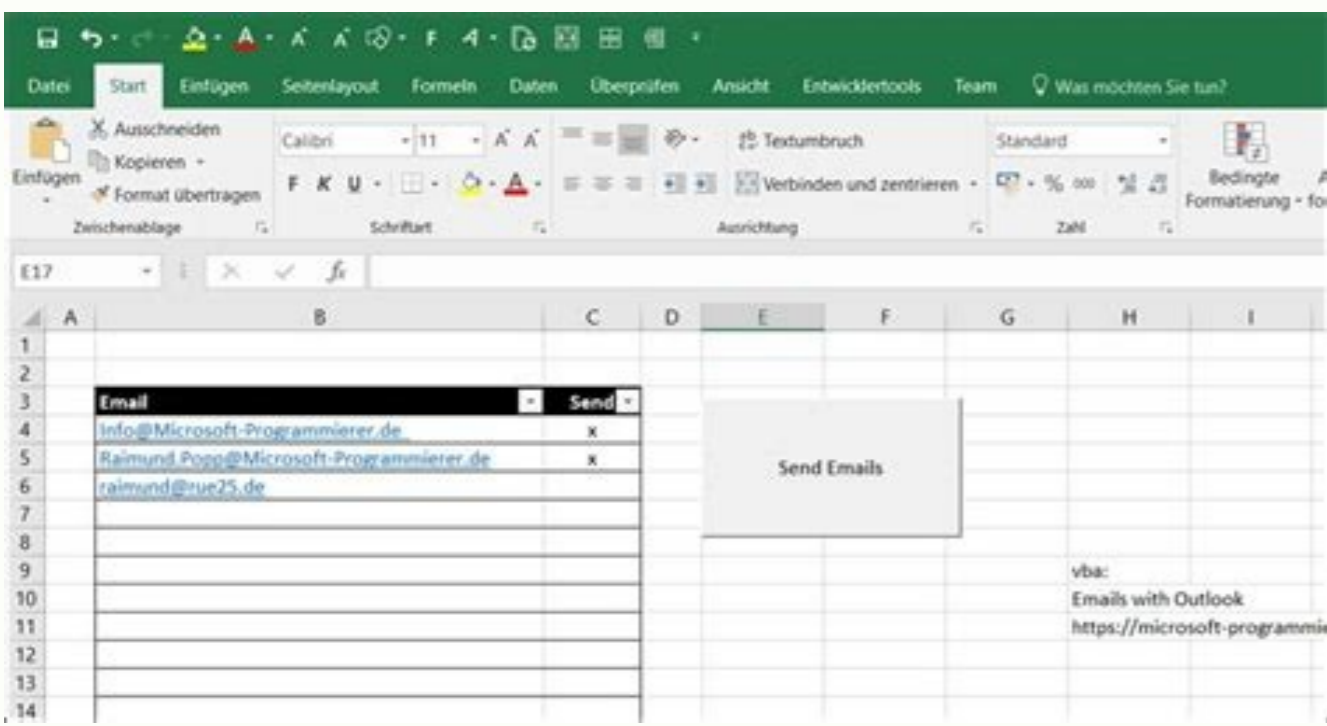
Datei Start Einfügen Seitenlayout Formeln Daten Überprüfen Ansicht Entwicklertools Team Was möchten Sie tun?

Einfügen
Ausschneiden
Kopieren
Format übertragen
Zwischenablage

Calibri 11
F K U
Schriftart

Textumbruch
Verbinden und zentrieren
Ausrichtung

Standard
% 000
Zahl

Bedingte Formatierung

E17

| | A | B | C | D | E | F | G | H | I |
|---|---|---|---|---|---|---|---|---|---|
| 1 | | | | | | | | | |
| 2 | | | | | | | | | |
| 3 | | Email | Send | | | | | | |
| 4 | | Info@Microsoft-Programmierer.de | x | | | | | | |
| 5 | | Raimund.Popp@Microsoft-Programmierer.de | x | | | | | | |
| 6 | | raimund@rue25.de | | | | | | | |
| 7 | | | | | | | | | |
| 8 | | | | | | | | | |
| 9 | | | | | | | | vba: | |
| 10 | | | | | | | | Emails with Outlook | |
| 11 | | | | | | | | https://microsoft-programmi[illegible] | |
| 12 | | | | | | | | | |
| 13 | | | | | | | | | |
| 14 | | | | | | | | | |

Send Emails